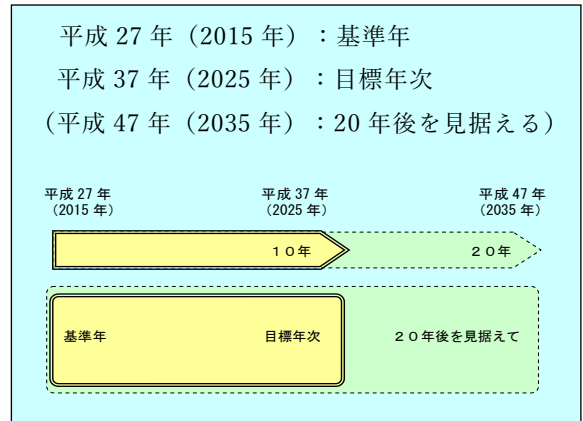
平成 27 年（2015 年）：基準年

平成 37 年（2025 年）：目標年次

（平成 47 年（2035 年）：20 年後を見据える）

平成 27 年
（2015 年）

平成 37 年
（2025 年）

平成 47 年
（2035 年）

１０年

２０年

基準年

目標年次

２０年後を見据えて